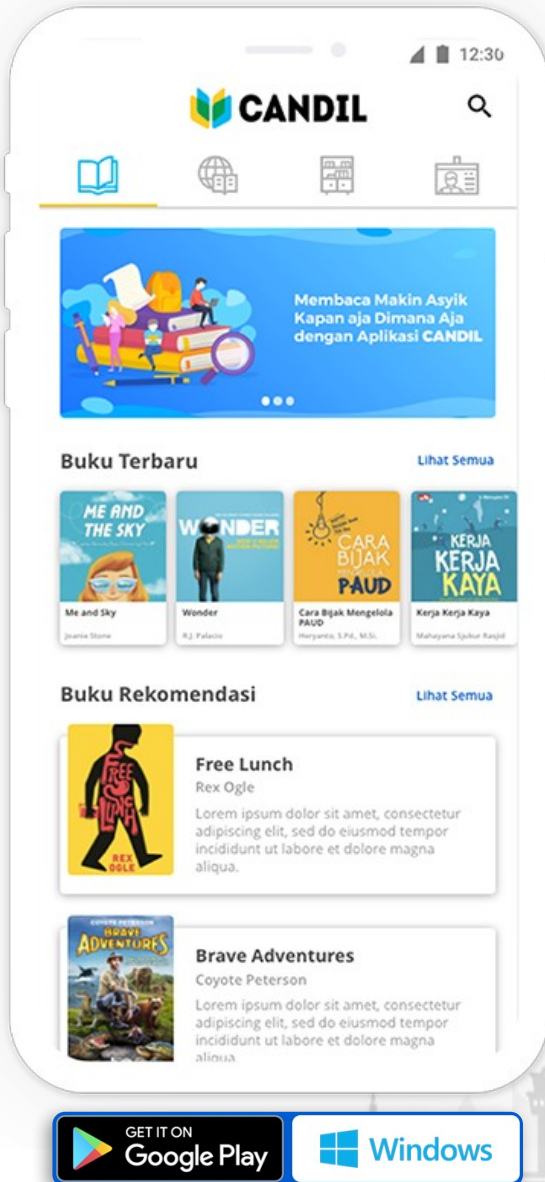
12:30

CANDIL

Membaca Makin Asyik Kapan aja Dimana Aja dengan Aplikasi CANDIL

Buku Terbaru

Lihat Semua

ME AND THE SKY
Me and Sky
Joanie Stone

WONDER
Wonder
R.J. Palacio

CARA BIJAK MENGELOLA PAUD
Cara Bijak Mengelola PAUD
Heryanto, S.Pd., M.Si.

KERJA KERJA KAYA
Kerja Kerja Kaya
Mahayana Sjukur Rasjid

Buku Rekomendasi

Lihat Semua

FREE LUNCH
REX OGLE
Free Lunch
Rex Ogle
Lorem ipsum dolor sit amet, consectetur adipiscing elit, sed do eiusmod tempor incididunt ut labore et dolore magna aliqua.

COYOTE PETERSON
BRAVE ADVENTURES
Brave Adventures
Coyote Peterson
Lorem ipsum dolor sit amet, consectetur adipiscing elit, sed do eiusmod tempor incididunt ut labore et dolore magna aliqua.

GET IT ON
Google Play

Windows